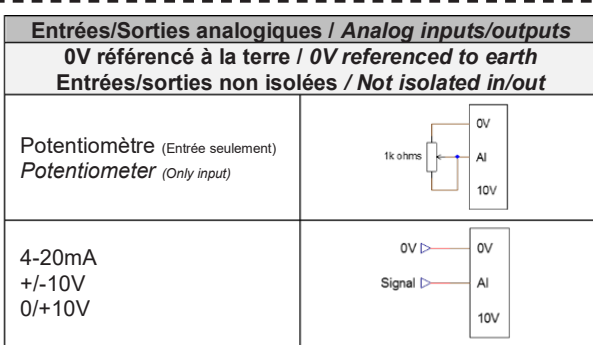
| Entrées/Sorties analogiques / *Analog inputs/outputs* | |
|---|---|
| **0V référencé à la terre / *0V referenced to earth*** | |
| **Entrées/sorties non isolées / *Not isolated in/out*** | |
| Potentiomètre (Entrée seulement) *Potentiometer (Only input)* | 1k ohms 0V AI 10V |
| 4-20mA +/-10V 0/+10V | 0V Signal 0V AI 10V |